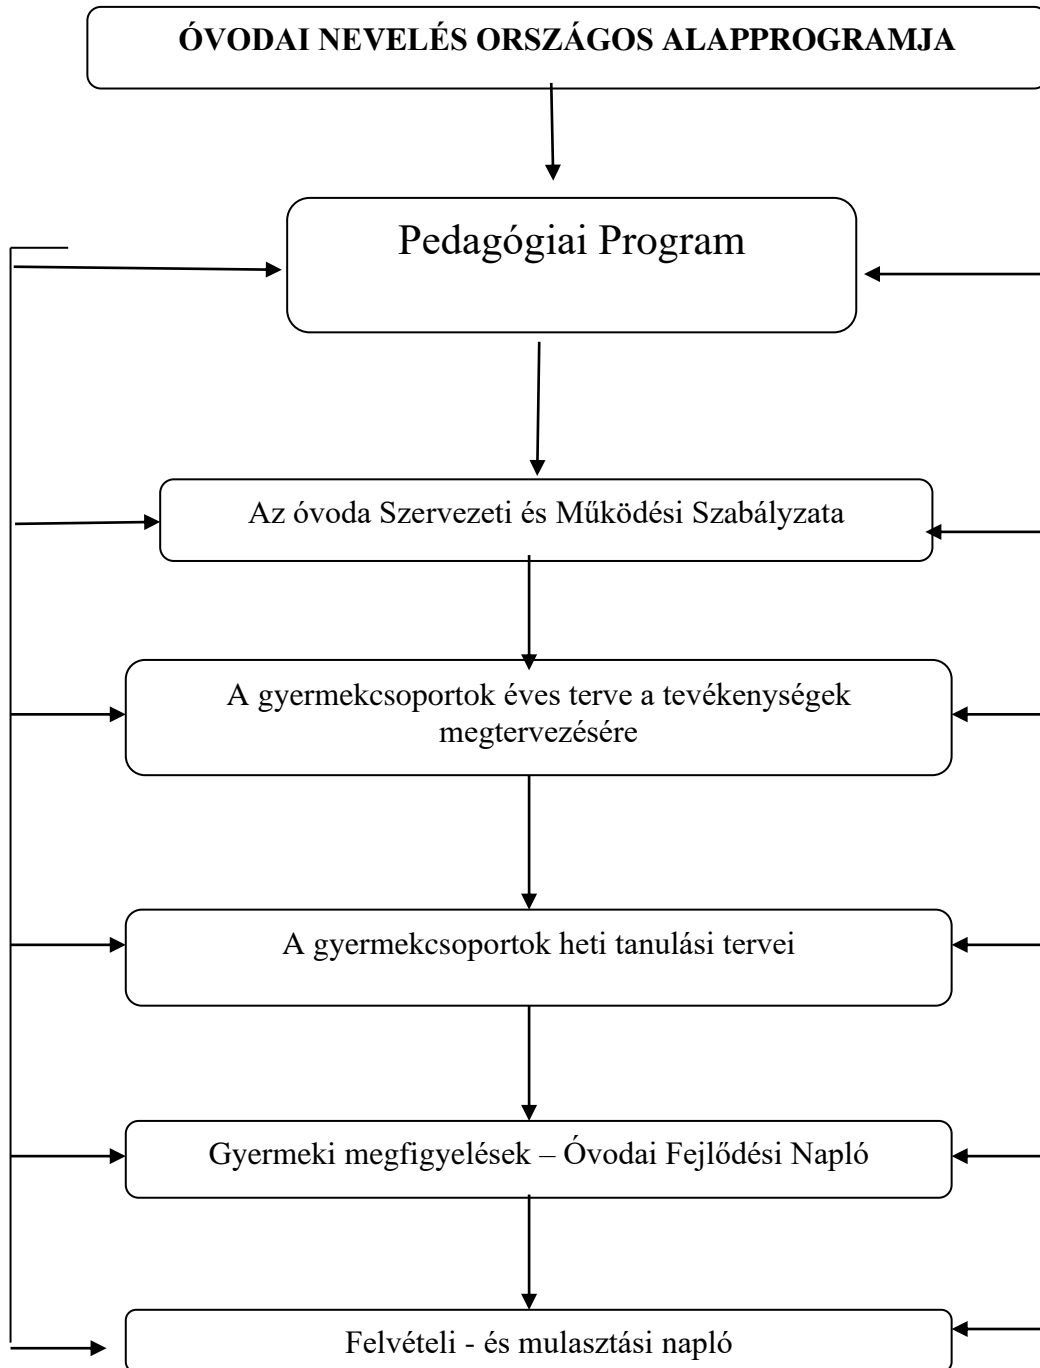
ÓVODAI NEVELÉS ORSZÁGOS ALAPPROGRAMJA

Pedagógiai Program

Az óvoda Szervezeti és Működési Szabályzata

A gyermekcsoportok éves terve a tevékenységek megtervezésére

A gyermekcsoportok heti tanulási tervei

Gyermeki megfigyelések – Óvodai Fejlődési Napló

Felvételi - és mulasztási napló